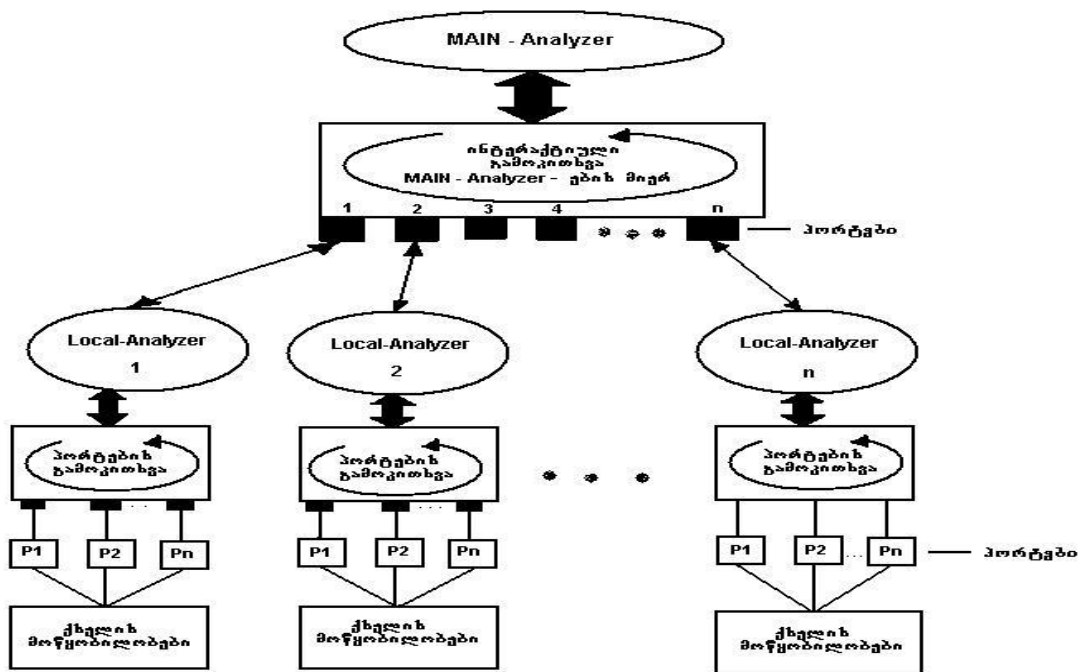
MAIN - Analyzer

ინტერაქტიული გამოკითხვა MAIN - Analyzer - ების მიერ

1 2 3 4 n

პორტები

Local-Analyzer 1

Local-Analyzer 2

Local-Analyzer n

პორტების გამოკითხვა

პორტების გამოკითხვა

პორტების გამოკითხვა

P1 P2 Pn

P1 P2 Pn

P1 P2 Pn

პორტები

ქსელის მოწყობილობები

ქსელის მოწყობილობები

ქსელის მოწყობილობები